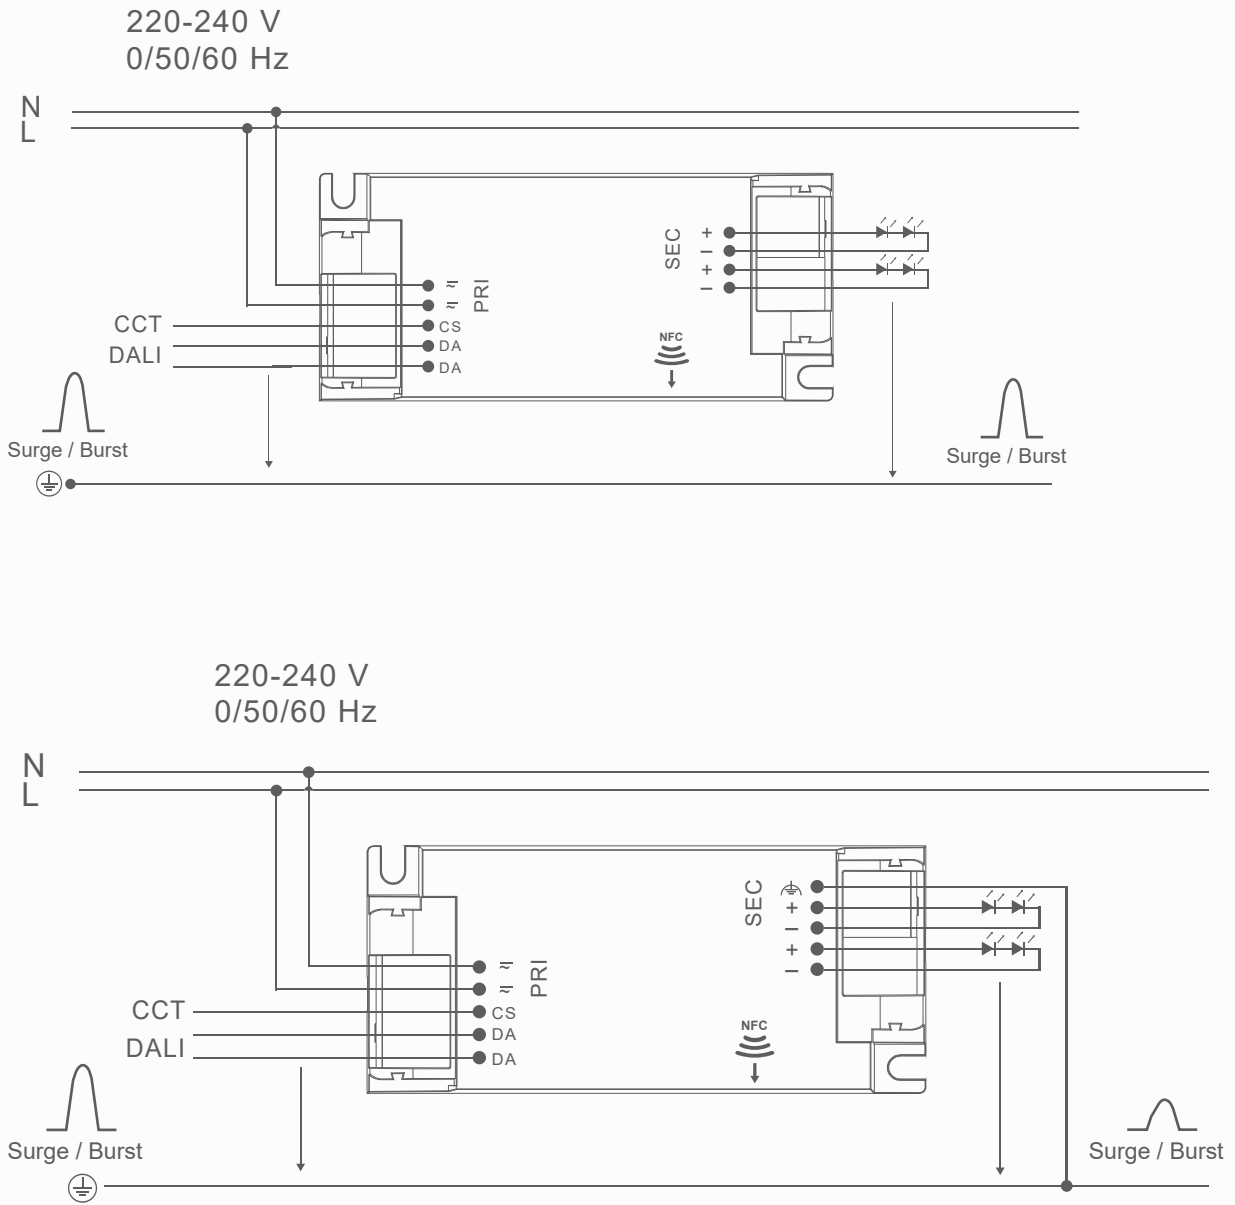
220-240 V
0/50/60 Hz

N
L

~
~
PRI
CS
DA
DA

SEC
+
–
+
–

NFC

CCT
DALI

Surge / Burst

Surge / Burst

220-240 V
0/50/60 Hz

N
L

~
~
PRI
CS
DA
DA

SEC
+
–
+
–

NFC

CCT
DALI

Surge / Burst

Surge / Burst